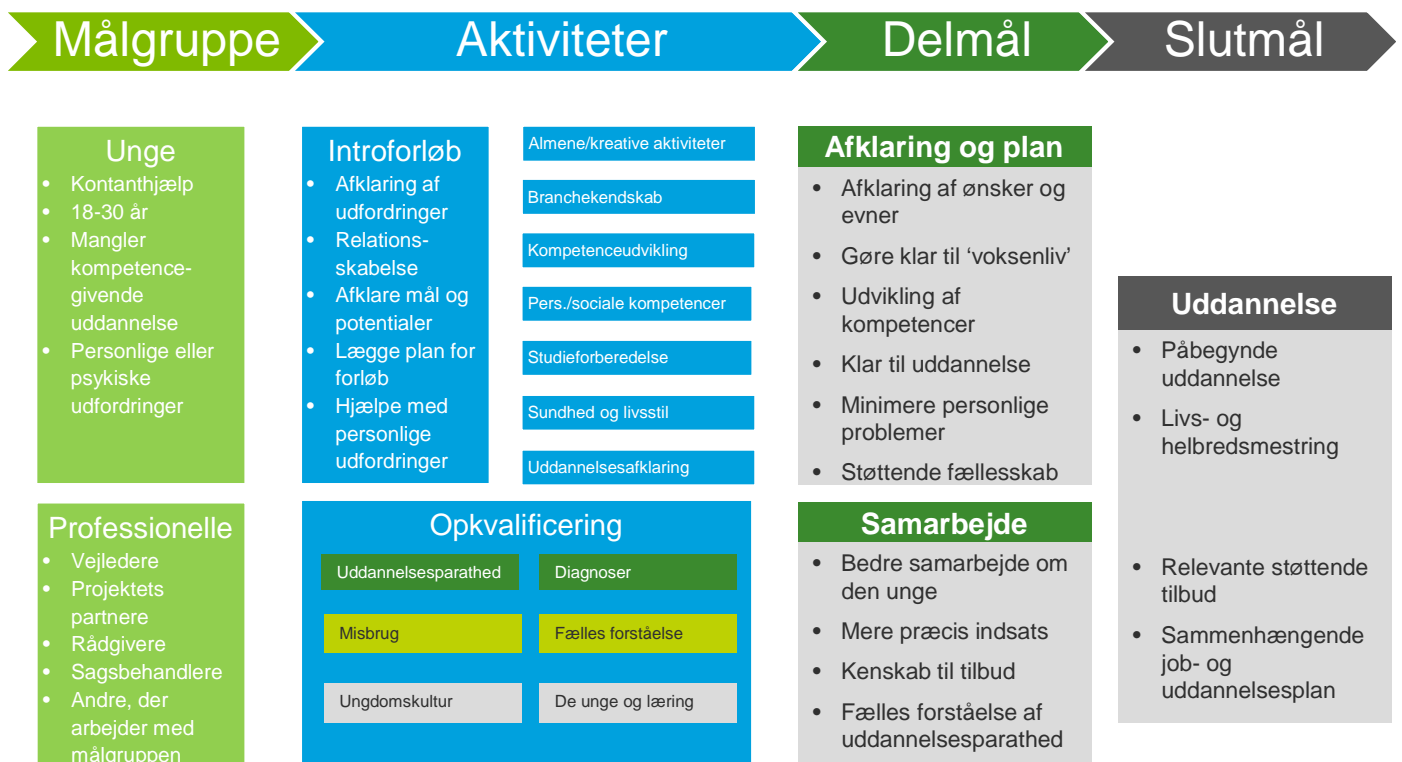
Målgruppe

Aktiviteter

Delmål

Slutmål

Unge
- Kontanthjælp
- 18-30 år
- Mangler kompetencegivende uddannelse
- Personlige eller psykiske udfordringer

Professionelle
- Vejledere
- Projektets partnere
- Rådgivere
- Sagsbehandlere
- Andre, der arbejder med målgruppen

Introforløb
- Afklaring af udfordringer
- Relationsskabelse
- Afklare mål og potentialer
- Lægge plan for forløb
- Hjælpe med personlige udfordringer

Almene/kreative aktiviteter

Branchekendskab

Kompetenceudvikling

Pers./sociale kompetencer

Studieforberedelse

Sundhed og livsstil

Uddannelsesafklaring

Opkvalificering

Uddannelsesparathed

Diagnoser

Misbrug

Fælles forståelse

Ungdomskultur

De unge og læring

Afklaring og plan
- Afklaring af ønsker og evner
- Gøre klar til ‘voksenliv’
- Udvikling af kompetencer
- Klar til uddannelse
- Minimere personlige problemer
- Støttende fællesskab

Samarbejde
- Bedre samarbejde om den unge
- Mere præcis indsats
- Kenskab til tilbud
- Fælles forståelse af uddannelsesparathed

Uddannelse
- Påbegynde uddannelse
- Livs- og helbredsmestring
- Relevante støttende tilbud
- Sammenhængende job- og uddannelsesplan